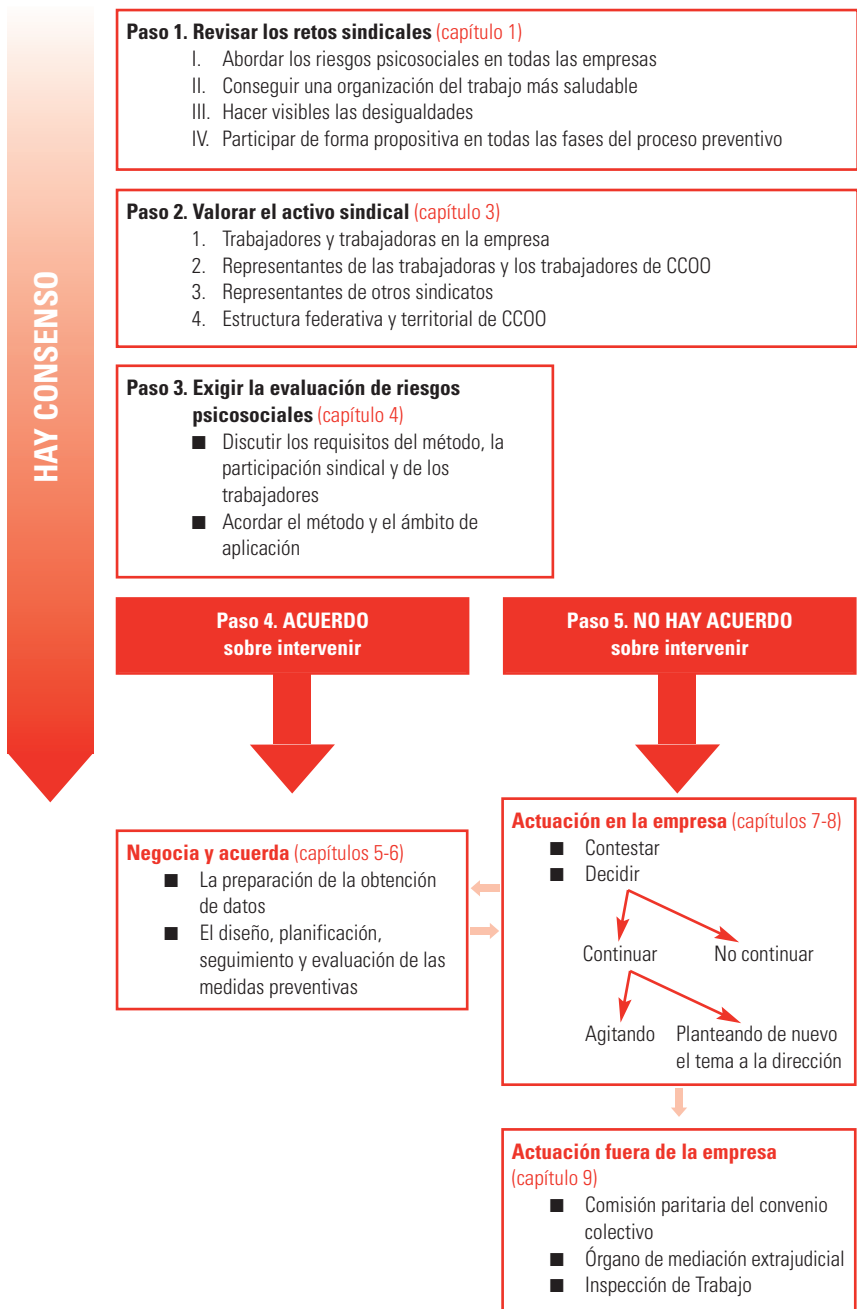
HAY CONSENSO

**Paso 1. Revisar los retos sindicales** (capítulo 1)
I. Abordar los riesgos psicosociales en todas las empresas
II. Conseguir una organización del trabajo más saludable
III. Hacer visibles las desigualdades
IV. Participar de forma propositiva en todas las fases del proceso preventivo

**Paso 2. Valorar el activo sindical** (capítulo 3)
1. Trabajadores y trabajadoras en la empresa
2. Representantes de las trabajadoras y los trabajadores de CCOO
3. Representantes de otros sindicatos
4. Estructura federativa y territorial de CCOO

**Paso 3. Exigir la evaluación de riesgos psicosociales** (capítulo 4)
■ Discutir los requisitos del método, la participación sindical y de los trabajadores
■ Acordar el método y el ámbito de aplicación

**Paso 4. ACUERDO sobre intervenir**

**Paso 5. NO HAY ACUERDO sobre intervenir**

**Negocia y acuerda** (capítulos 5-6)
■ La preparación de la obtención de datos
■ El diseño, planificación, seguimiento y evaluación de las medidas preventivas

**Actuación en la empresa** (capítulos 7-8)
■ Contestar
■ Decidir

Continuar
No continuar

Agitando
Planteando de nuevo el tema a la dirección

**Actuación fuera de la empresa** (capítulo 9)
■ Comisión paritaria del convenio colectivo
■ Órgano de mediación extrajudicial
■ Inspección de Trabajo